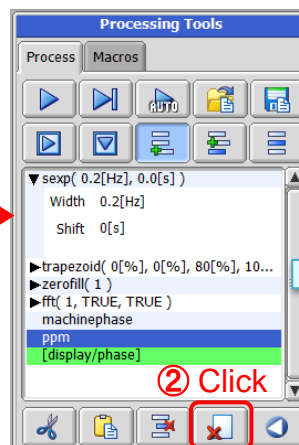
Processing Tools

Process Macros

AUTO

▼sexp( 0.2[Hz], 0.0[s] )

Width 0.2[Hz]

Shift 0[s]

▶trapezoid( 0[%], 0[%], 80[%], 10...

▶zerofill( 1 )

▶fft( 1, TRUE, TRUE )

machinephase

ppm

[display/phase]

② Click